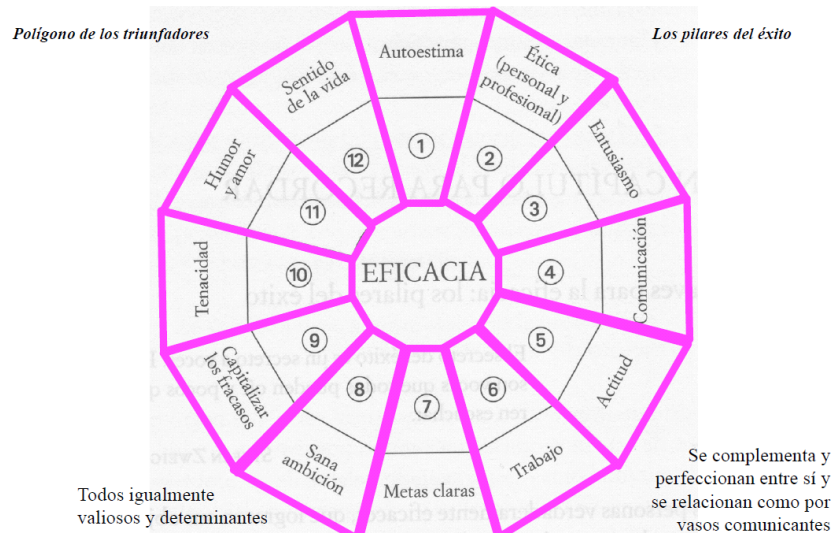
Polígono de los triunfadores

Los pilares del éxito

Autoestima

Ética (personal y profesional)

Entusiasmo

Comunicación

Actitud

Trabajo

Metas claras

Sana ambición

Capitalizar los fracasos

Tenacidad

Humor y amor

Sentido de la vida

1 2 3 4 5 6 7 8 9 10 11 12

EFICACIA

Se complementa y perfeccionan entre sí y se relacionan como por vasos comunicantes

Todos igualmente valiosos y determinantes